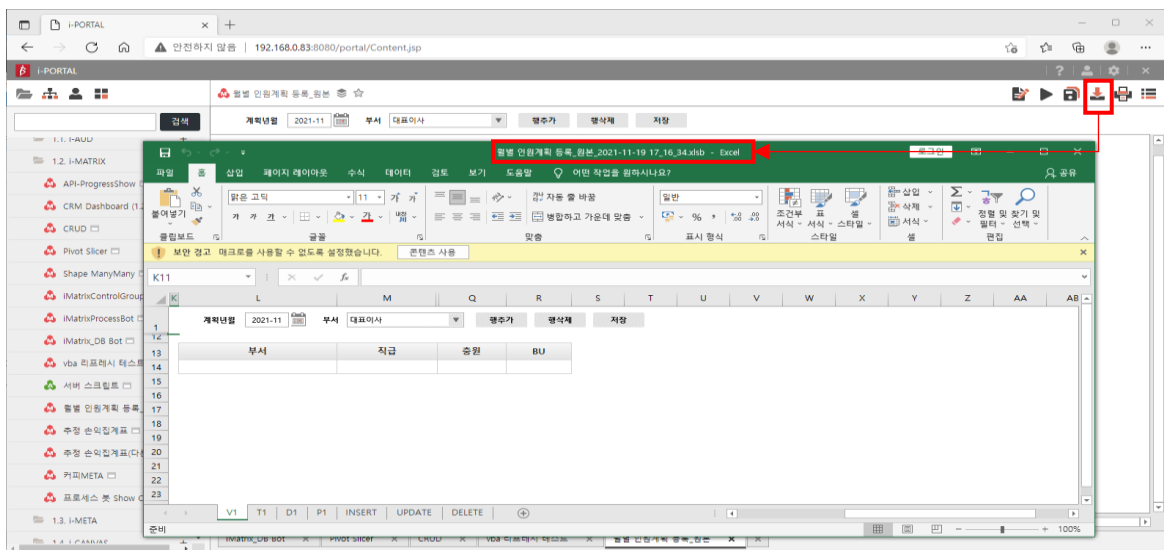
i-PORTAL
안전하지 않음 | 192.168.0.83:8080/portal/Content.jsp
i-PORTAL
월별 인원계획 등록_원본
검색
계획년월 2021-11 부서 대표이사 행추가 행삭제 저장
1.1. i-AUD
1.2. i-MATRIX
API-ProgressShow
CRM Dashboard (1.2
CRUD
Pivot Slicer
Shape ManyMany
iMatrixControlGroup
iMatrixProcessBot
iMatrix_DB Bot
vba 리프레시 테스트
서버 스크립트
월별 인원계획 등록
추정 손익집계표
추정 손익집계표(다
커피META
프로세스 봇 Show
1.3. i-META
1.4. i-CANVAS
월별 인원계획 등록_원본_2021-11-19 17_16_34.xlsb - Excel
로그인
파일 홈 삽입 페이지 레이아웃 수식 데이터 검토 보기 도움말 어떤 작업을 원하시나요?
공유
붙여넣기
맑은 고딕 11 가 가
가 가 가
자동 줄 바꿈
병합하고 가운데 맞춤
일반
% ,
조건부 서식 표 서식 셀 스타일
삽입 삭제 서식
정렬 및 필터 찾기 및 선택
클립보드 글꼴 맞춤 표시 형식 스타일 셀 편집
보안 경고 매크로를 사용할 수 없도록 설정했습니다. 콘텐츠 사용
K11
K L M Q R S T U V W X Y Z AA AB
계획년월 2021-11 부서 대표이사 행추가 행삭제 저장
| 부서 | 직급 | 충원 | BU |
|---|---|---|---|
| | | | |
V1 T1 D1 P1 INSERT UPDATE DELETE
준비
100%
iMatrix_DB Bot Pivot Slicer CRUD vba 리프레시 테스트 월별 인원계획 등록_원본